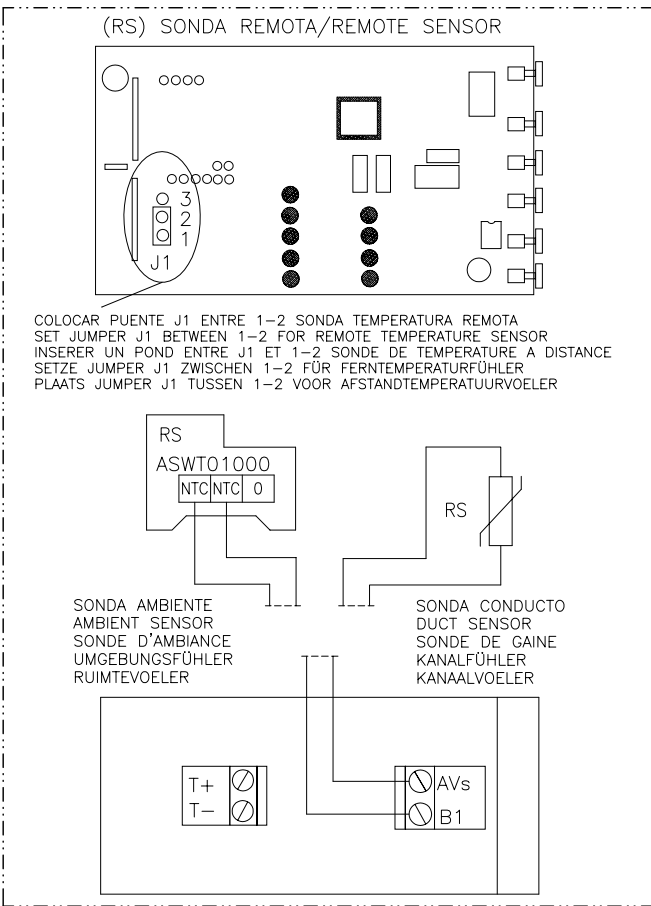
(RS) SONDA REMOTA/REMOTE SENSOR

3
2
1
J1

COLOCAR PUENTE J1 ENTRE 1–2 SONDA TEMPERATURA REMOTA
SET JUMPER J1 BETWEEN 1–2 FOR REMOTE TEMPERATURE SENSOR
INSERER UN POND ENTRE J1 ET 1–2 SONDE DE TEMPERATURE A DISTANCE
SETZE JUMPER J1 ZWISCHEN 1–2 FÜR FERNTEMPERATURFÜHLER
PLAATS JUMPER J1 TUSSEN 1–2 VOOR AFSTANDTEMPERATUURVOELER

RS
ASWT01000
NTC NTC 0

RS

SONDA AMBIENTE
AMBIENT SENSOR
SONDE D'AMBIANCE
UMGEBUNGSFÜHLER
RUIMTEVOELER

SONDA CONDUCTO
DUCT SENSOR
SONDE DE GAINE
KANALFÜHLER
KANAALVOELER

T+
T–

AVs
B1